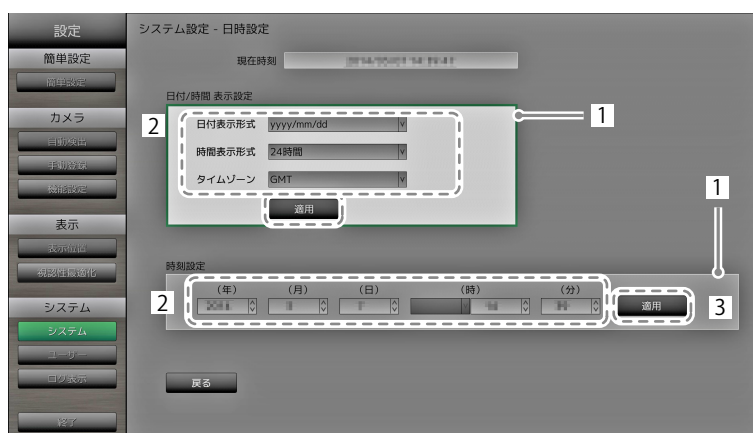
設定
簡単設定
簡単設定
カメラ
自動検出
手動登録
機能設定
表示
表示位置
視認性最適化
システム
システム
ユーザー
ログ表示
終了

システム設定 - 日時設定

現在時刻 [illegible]

日付/時間 表示設定

1

2

日付表示形式 yyyy/mm/dd

時間表示形式 24時間

タイムゾーン GMT

適用

1

時刻設定

2

（年） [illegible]
（月） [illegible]
（日） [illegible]
（時） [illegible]
（分） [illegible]

適用

3

戻る